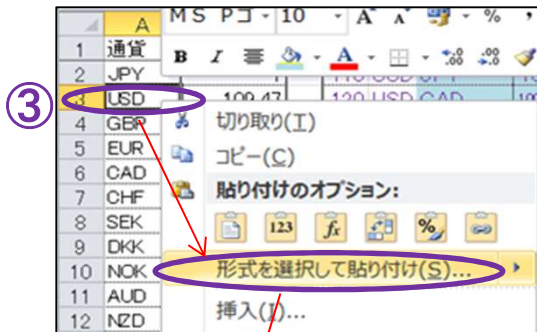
③

| | A |
|---|---|
| 1 | 通貨 |
| 2 | JPY |
| 3 | USD |
| 4 | GBP |
| 5 | EUR |
| 6 | CAD |
| 7 | CHF |
| 8 | SEK |
| 9 | DKK |
| 10 | NOK |
| 11 | AUD |
| 12 | NZD |

MS Pゴ 10 A A % ,
B I A .00 .00

109.47
120 USD CAD

切り取り(T)
コピー(C)
貼り付けのオプション:
123
形式を選択して貼り付け(S)...
挿入(I)...